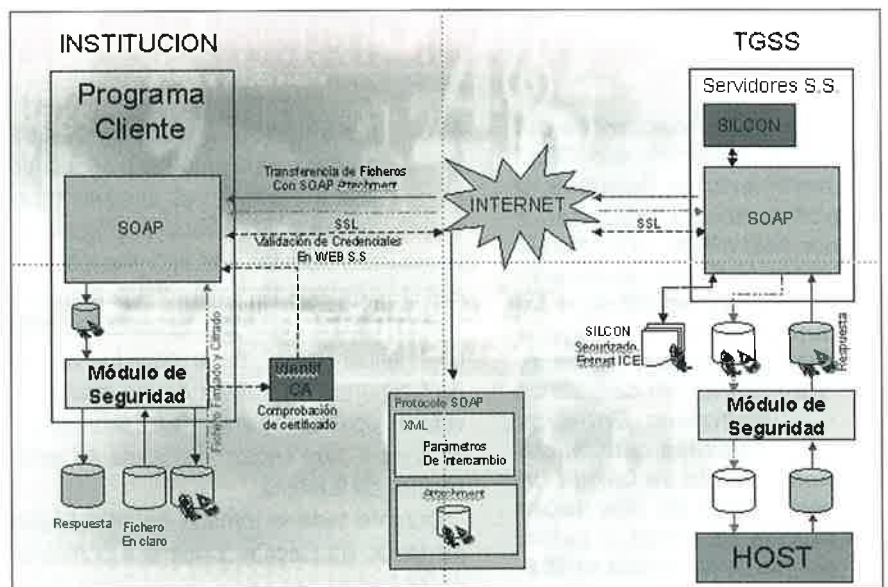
INSTITUCION

TGSS

Programa Cliente

Servidores S.S.

SILCON

Transferencia de Ficheros Con SOAP Attachment

INTERNET

SOAP

SSL

SSL

SOAP

Validación de Credenciales En WEB S.S

Fichero Firmado y Cifrado

Módulo de Seguridad

Identif CA

Comprobación de certificado

SILCON Seguridad Entrust ICE

Respuesta

Protocolo SOAP

XML

Parametros De Intercambio

Attachment

Módulo de Seguridad

Respuesta

Fichero En claro

HOST